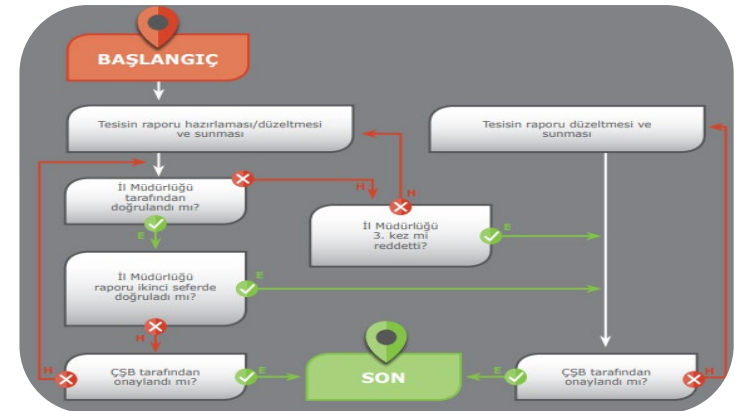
BAŞLANGIÇ

Tesisin raporu hazırlaması/düzeltmesi ve sunması

Tesisin raporu düzeltmesi ve sunması

İl Müdürlüğü tarafından doğrulandı mı?

H

H

İl Müdürlüğü 3. kez mi reddetti?

E

E

İl Müdürlüğü raporu ikinci seferde doğruladı mı?

E

H

H

ÇSB tarafından onaylandı mı?

E

SON

E

ÇSB tarafından onaylandı mı?

H